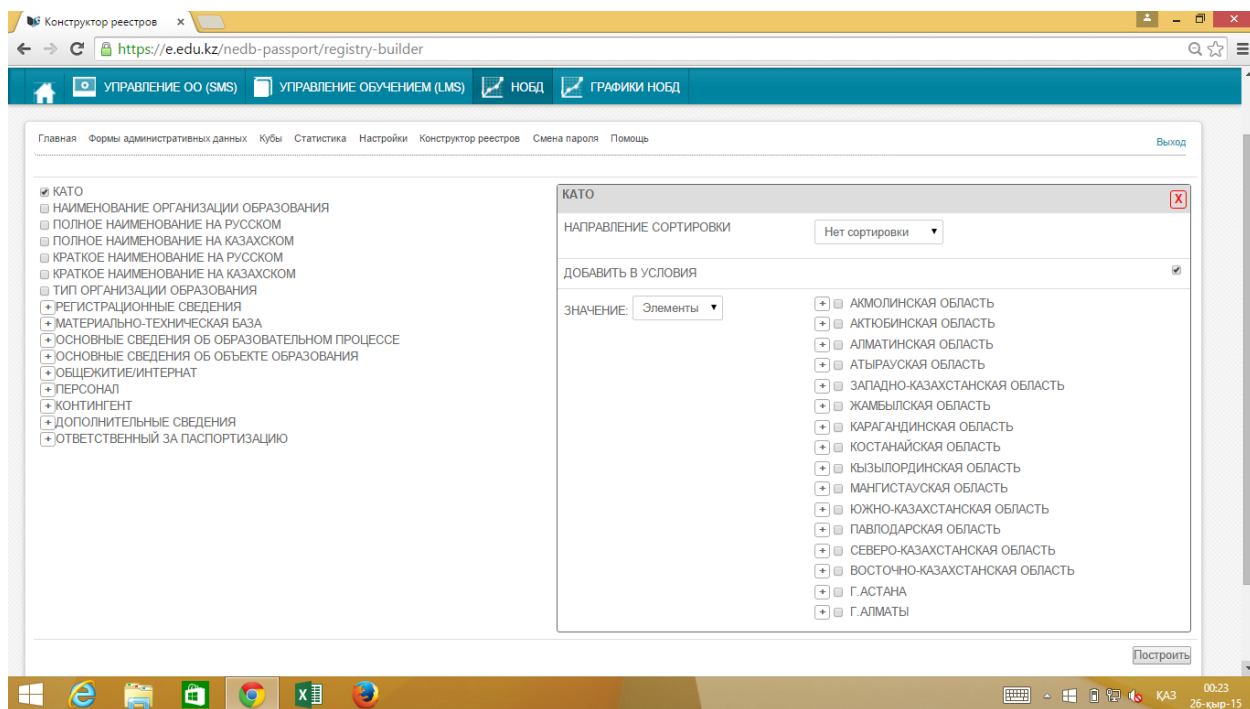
Конструктор реестров ×

https://e.edu.kz/nedb-passport/registry-builder

УПРАВЛЕНИЕ ОО (SMS) УПРАВЛЕНИЕ ОБУЧЕНИЕМ (LMS) НОБД ГРАФИКИ НОБД

Главная Формы административных данных Кубы Статистика Настройки Конструктор реестров Смена пароля Помощь

Выход

КАТО
НАИМЕНОВАНИЕ ОРГАНИЗАЦИИ ОБРАЗОВАНИЯ
ПОЛНОЕ НАИМЕНОВАНИЕ НА РУССКОМ
ПОЛНОЕ НАИМЕНОВАНИЕ НА КАЗАХСКОМ
КРАТКОЕ НАИМЕНОВАНИЕ НА РУССКОМ
КРАТКОЕ НАИМЕНОВАНИЕ НА КАЗАХСКОМ
ТИП ОРГАНИЗАЦИИ ОБРАЗОВАНИЯ
+ РЕГИСТРАЦИОННЫЕ СВЕДЕНИЯ
+ МАТЕРИАЛЬНО-ТЕХНИЧЕСКАЯ БАЗА
+ ОСНОВНЫЕ СВЕДЕНИЯ ОБ ОБРАЗОВАТЕЛЬНОМ ПРОЦЕССЕ
+ ОСНОВНЫЕ СВЕДЕНИЯ ОБ ОБЪЕКТЕ ОБРАЗОВАНИЯ
+ ОБЩЕЖИТИЕ/ИНТЕРНАТ
+ ПЕРСОНАЛ
+ КОНТИНГЕНТ
+ ДОПОЛНИТЕЛЬНЫЕ СВЕДЕНИЯ
+ ОТВЕТСТВЕННЫЙ ЗА ПАСПОРТИЗАЦИЮ

КАТО
X
НАПРАВЛЕНИЕ СОРТИРОВКИ
Нет сортировки
ДОБАВИТЬ В УСЛОВИЯ
ЗНАЧЕНИЕ: Элементы

+ АКМОЛИНСКАЯ ОБЛАСТЬ
+ АКТЮБИНСКАЯ ОБЛАСТЬ
+ АЛМАТИНСКАЯ ОБЛАСТЬ
+ АТЫРАУСКАЯ ОБЛАСТЬ
+ ЗАПАДНО-КАЗАХСТАНСКАЯ ОБЛАСТЬ
+ ЖАМБЫЛСКАЯ ОБЛАСТЬ
+ КАРАГАНДИНСКАЯ ОБЛАСТЬ
+ КОСТАНАЙСКАЯ ОБЛАСТЬ
+ КЫЗЫЛОРДИНСКАЯ ОБЛАСТЬ
+ МАНГИСТАУСКАЯ ОБЛАСТЬ
+ ЮЖНО-КАЗАХСТАНСКАЯ ОБЛАСТЬ
+ ПАВЛОДАРСКАЯ ОБЛАСТЬ
+ СЕВЕРО-КАЗАХСТАНСКАЯ ОБЛАСТЬ
+ ВОСТОЧНО-КАЗАХСТАНСКАЯ ОБЛАСТЬ
+ Г.АСТАНА
+ Г.АЛМАТЫ

Построить

ҚАЗ 00:23 26-қыр-15